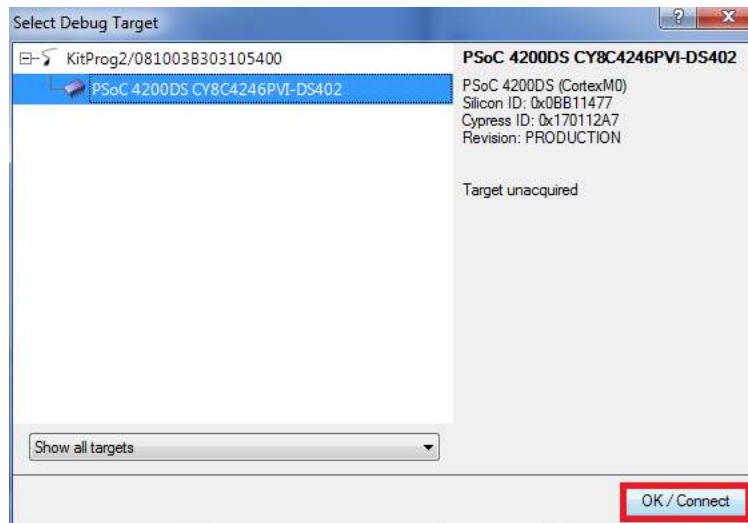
Select Debug Target

?

x

KitProg2/081003B303105400

PSoC 4200DS CY8C4246PVI-DS402

PSoC 4200DS CY8C4246PVI-DS402

PSoC 4200DS (CortexM0)
Silicon ID: 0x0BB11477
Cypress ID: 0x170112A7
Revision: PRODUCTION

Target unacquired

Show all targets

OK / Connect